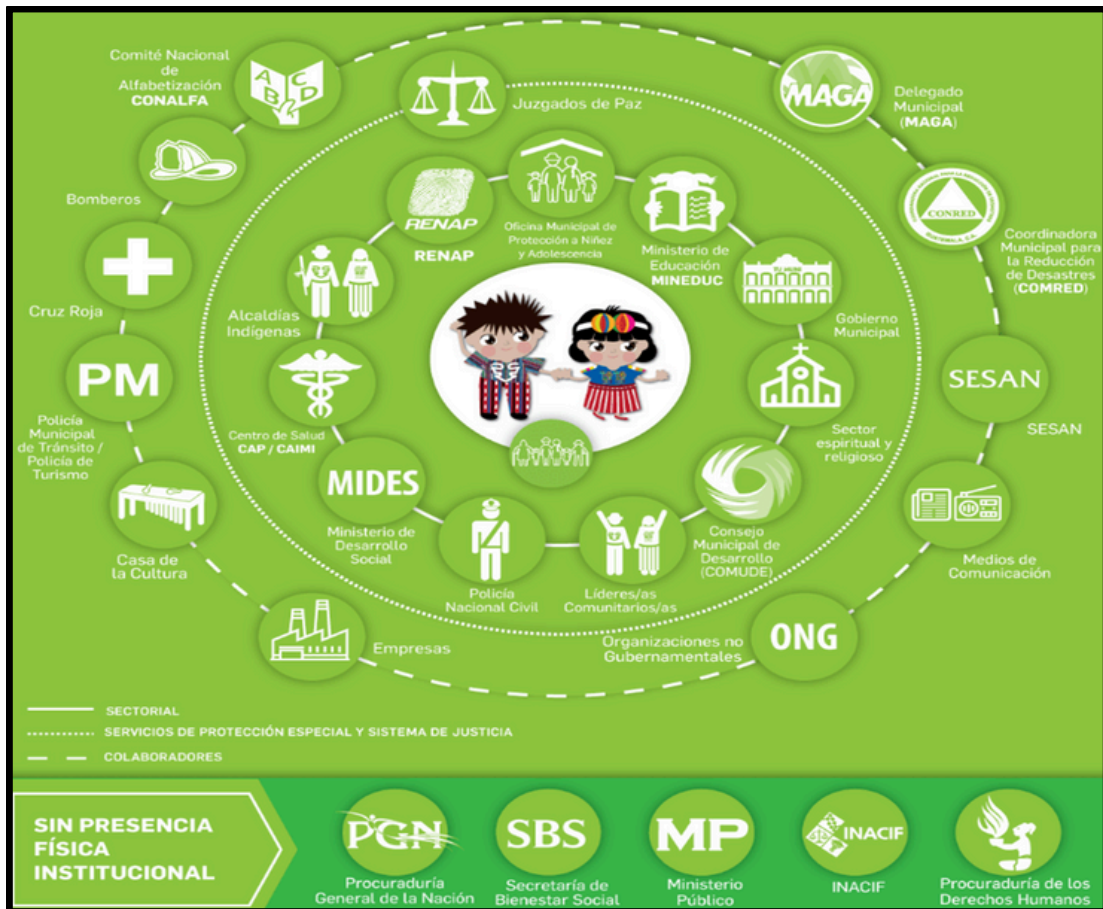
Comité Nacional de Alfabetización CONALFA

Juzgados de Paz

MAGA

Delegado Municipal (MAGA)

Bomberos

RENAP

RENAP

Oficina Municipal de Protección a Niñez y Adolescencia

Ministerio de Educación MINEDUC

CONRED

Coordinadora Municipal para la Reducción de Desastres (COMRED)

Cruz Roja

Alcaldías Indígenas

Gobierno Municipal

PM

SESAN

SESAN

Policía Municipal de Tránsito / Policía de Turismo

Centro de Salud CAP / CAIMI

Sector espiritual y religioso

MIDES

Ministerio de Desarrollo Social

Casa de la Cultura

Policía Nacional Civil

Líderes/as Comunitarios/as

Consejo Municipal de Desarrollo (COMUDE)

Medios de Comunicación

Empresas

Organizaciones no Gubernamentales

ONG

SECTORIAL

SERVICIOS DE PROTECCIÓN ESPECIAL Y SISTEMA DE JUSTICIA

COLABORADORES

SIN PRESENCIA FÍSICA INSTITUCIONAL

PGN

Procuraduría General de la Nación

SBS

Secretaría de Bienestar Social

MP

Ministerio Público

INACIF

INACIF

Procuraduría de los Derechos Humanos